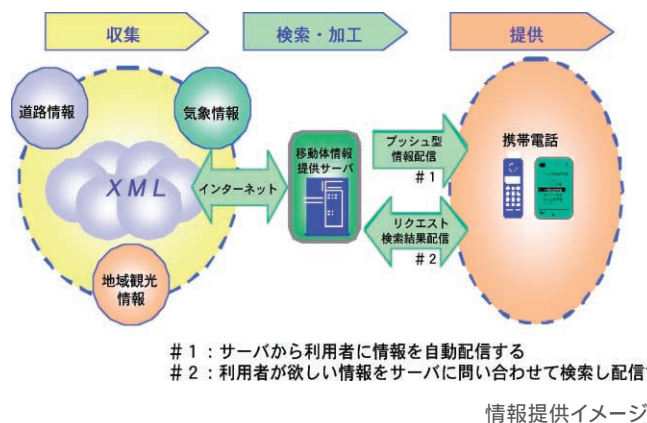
収集

検索・加工

提供

道路情報

気象情報

XML

インターネット

地域観光情報

移動体情報提供サーバ

プッシュ型情報配信
＃１

リクエスト検索結果配信
＃２

携帯電話

＃１：サーバから利用者に情報を自動配信する
＃２：利用者が欲しい情報をサーバに問い合わせて検索し配信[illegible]

情報提供イメージ